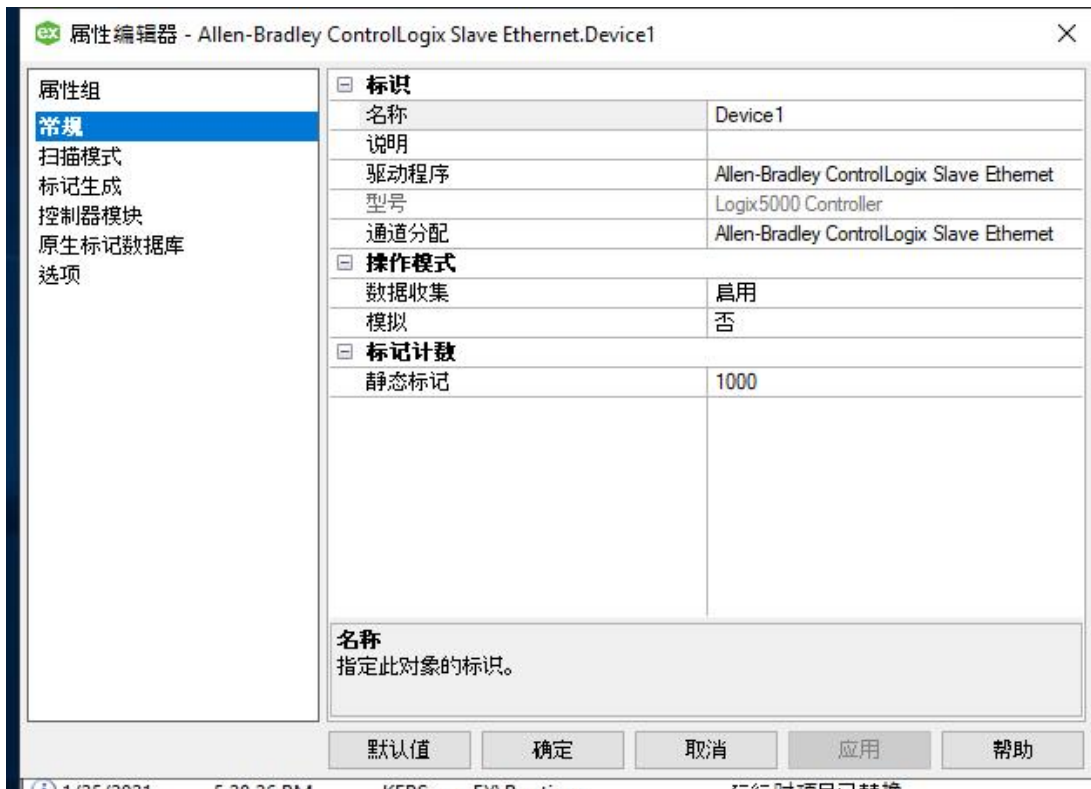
ex 属性编辑器 - Allen-Bradley ControlLogix Slave Ethernet.Device1

×

属性组
常规
扫描模式
标记生成
控制器模块
原生标记数据库
选项

| | |
|---|---|
| ⊟ 标识 | |
| 名称 | Device1 |
| 说明 | |
| 驱动程序 | Allen-Bradley ControlLogix Slave Ethernet |
| 型号 | Logix5000 Controller |
| 通道分配 | Allen-Bradley ControlLogix Slave Ethernet |
| ⊟ 操作模式 | |
| 数据收集 | 启用 |
| 模拟 | 否 |
| ⊟ 标记计数 | |
| 静态标记 | 1000 |

名称
指定此对象的标识。

默认值 确定 取消 应用 帮助

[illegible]